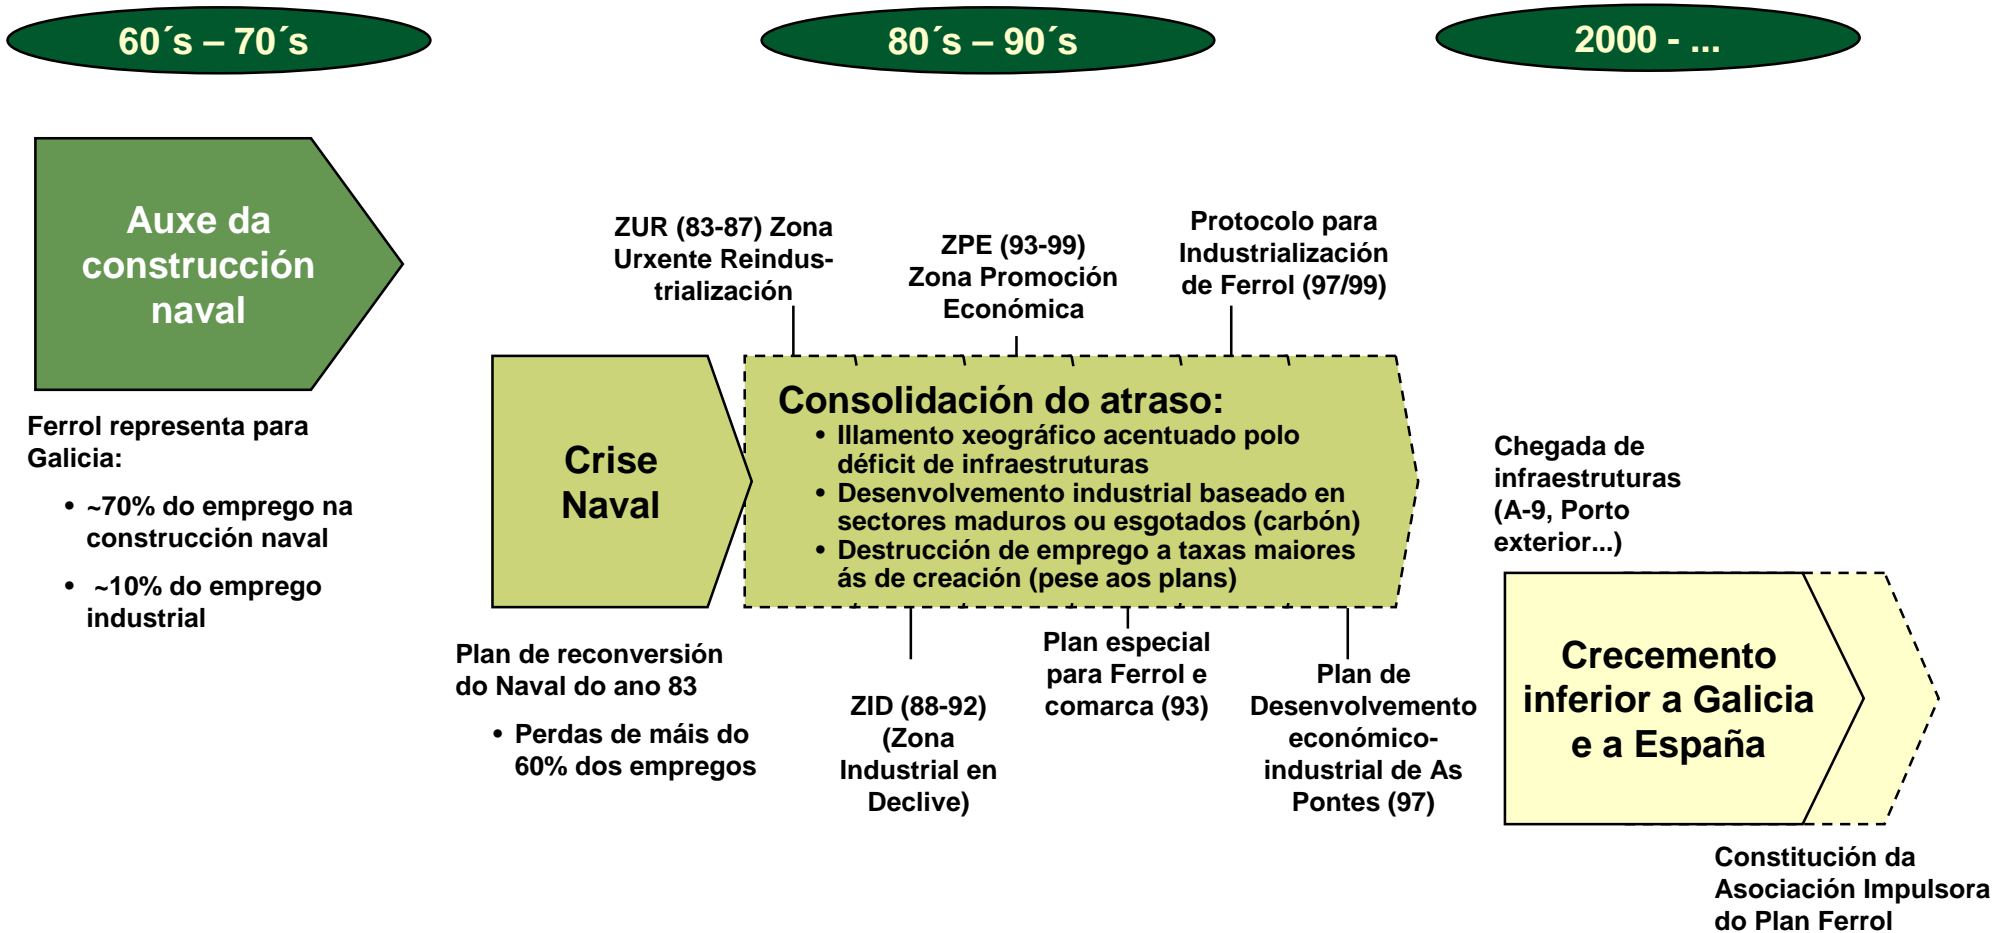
60´s – 70´s

80´s – 90´s

2000 - ...

Auxe da construcción naval

Ferrol representa para Galicia:

• ~70% do emprego na construcción naval

• ~10% do emprego industrial

ZUR (83-87) Zona Urxente Reindustrialización

ZPE (93-99) Zona Promoción Económica

Protocolo para Industrialización de Ferrol (97/99)

Crise Naval

Consolidación do atraso:
• Illamento xeográfico acentuado polo déficit de infraestruturas
• Desenvolvemento industrial baseado en sectores maduros ou esgotados (carbón)
• Destrucción de emprego a taxas maiores ás de creación (pese aos plans)

Chegada de infraestruturas (A-9, Porto exterior...)

Plan de reconversión do Naval do ano 83

• Perdas de máis do 60% dos empregos

ZID (88-92) (Zona Industrial en Declive)

Plan especial para Ferrol e comarca (93)

Plan de Desenvolvemento económico-industrial de As Pontes (97)

Crecemento inferior a Galicia e a España

Constitución da Asociación Impulsora do Plan Ferrol